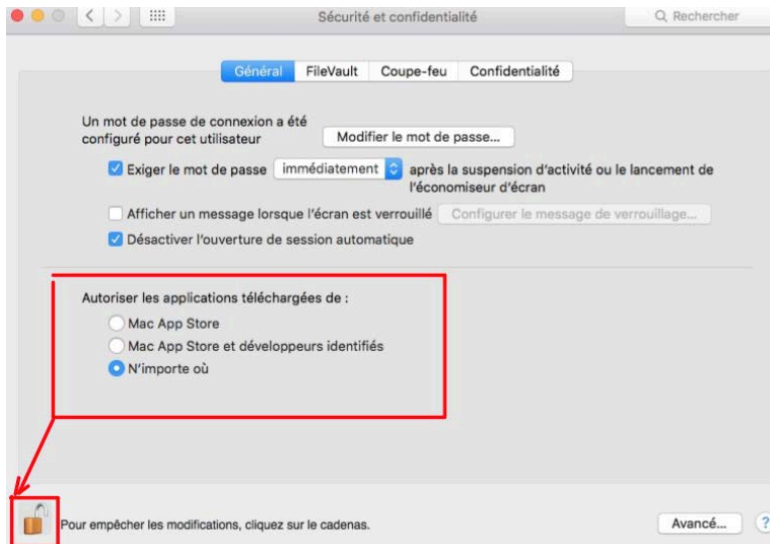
Sécurité et confidentialité

Rechercher

Général FileVault Coupe-feu Confidentialité

Un mot de passe de connexion a été configuré pour cet utilisateur

Modifier le mot de passe...

Exiger le mot de passe immédiatement après la suspension d'activité ou le lancement de l'économiseur d'écran

Afficher un message lorsque l'écran est verrouillé

Configurer le message de verrouillage...

Désactiver l'ouverture de session automatique

Autoriser les applications téléchargées de :

Mac App Store

Mac App Store et développeurs identifiés

N'importe où

Pour empêcher les modifications, cliquez sur le cadenas.

Avancé...

?